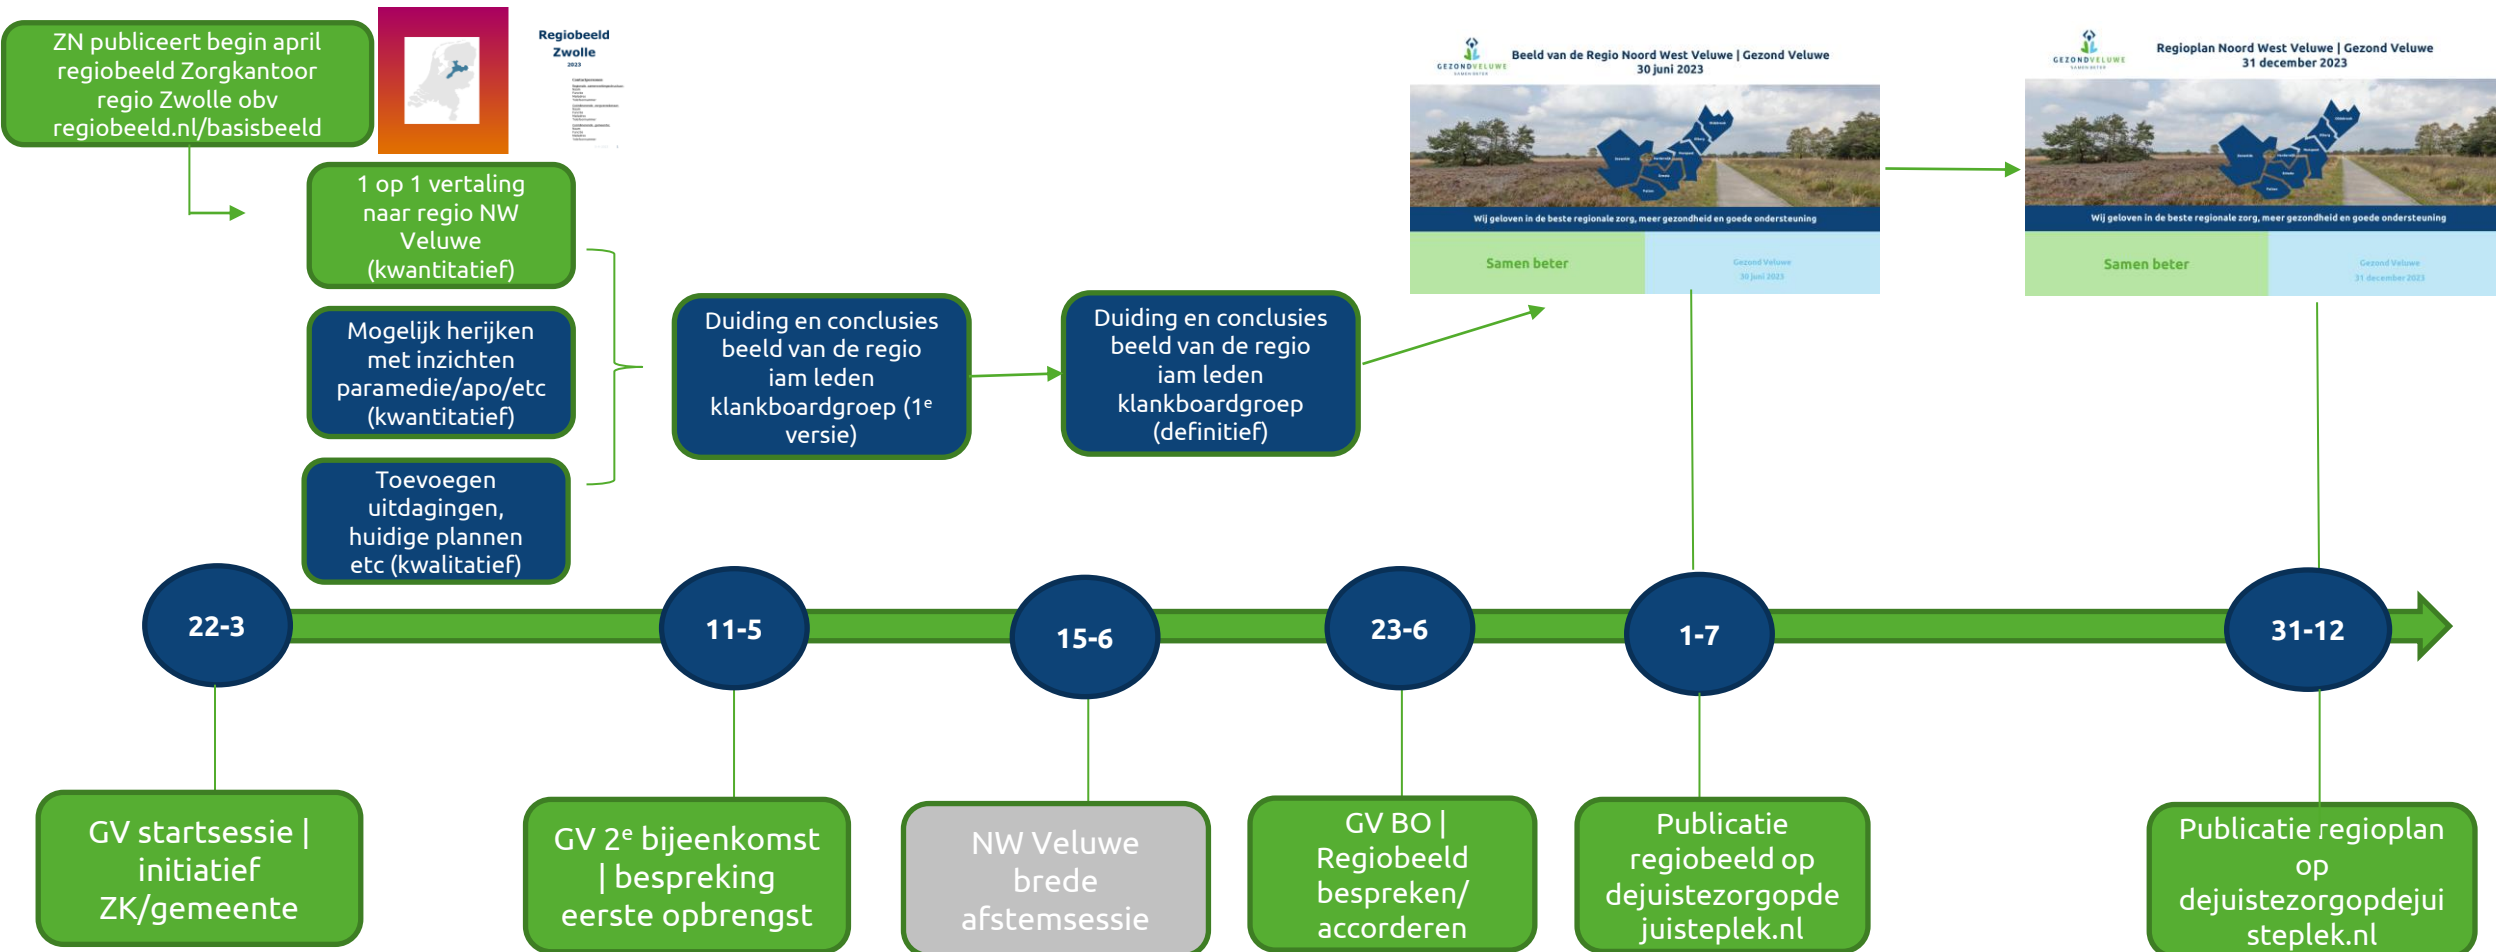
ZN publiceert begin april regiobeeld Zorgkantoor regio Zwolle obv regiobeeld.nl/basisbeeld

Regiobeeld Zwolle 2023

1 op 1 vertaling naar regio NW Veluwe (kwantitatief)

Mogelijk herijken met inzichten paramedie/apo/etc (kwantitatief)

Toevoegen uitdagingen, huidige plannen etc (kwalitatief)

Duiding en conclusies beeld van de regio iam leden klankboardgroep (1$^e$ versie)

Duiding en conclusies beeld van de regio iam leden klankboardgroep (definitief)

GEZOND VELUWE SAMEN BETER
Beeld van de Regio Noord West Veluwe | Gezond Veluwe
30 juni 2023
Wij geloven in de beste regionale zorg, meer gezondheid en goede ondersteuning
Samen beter
Gezond Veluwe
30 juni 2023

GEZOND VELUWE SAMEN BETER
Regioplan Noord West Veluwe | Gezond Veluwe
31 december 2023
Wij geloven in de beste regionale zorg, meer gezondheid en goede ondersteuning
Samen beter
Gezond Veluwe
31 december 2023

22-3

11-5

15-6

23-6

1-7

31-12

GV startsessie | initiatief ZK/gemeente

GV 2$^e$ bijeenkomst | bespreking eerste opbrengst

NW Veluwe brede afstemsessie

GV BO | Regiobeeld bespreken/ accorderen

Publicatie regiobeeld op dejuistezorgopdejuisteplek.nl

Publicatie regioplan op dejuistezorgopdejuisteplek.nl